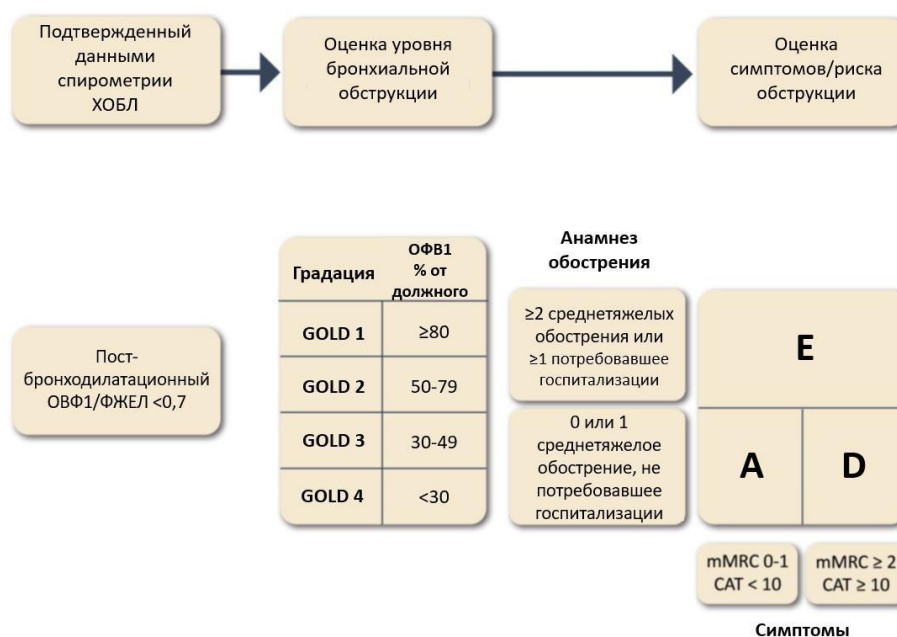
Подтвержденный данными спирометрии ХОБЛ

Оценка уровня бронхиальной обструкции

Оценка симптомов/риска обструкции

Пост-бронходилатационный ОВФ1/ФЖЕЛ <0,7

| Градация | ОФВ1 % от должного |
|---|---|
| GOLD 1 | ≥80 |
| GOLD 2 | 50-79 |
| GOLD 3 | 30-49 |
| GOLD 4 | <30 |

Анамнез обострения

≥2 среднетяжелых обострения или ≥1 потребовавшее госпитализации

0 или 1 среднетяжелое обострение, не потребовавшее госпитализации

E

A

D

mMRC 0-1 CAT < 10

mMRC ≥ 2 CAT ≥ 10

Симптомы